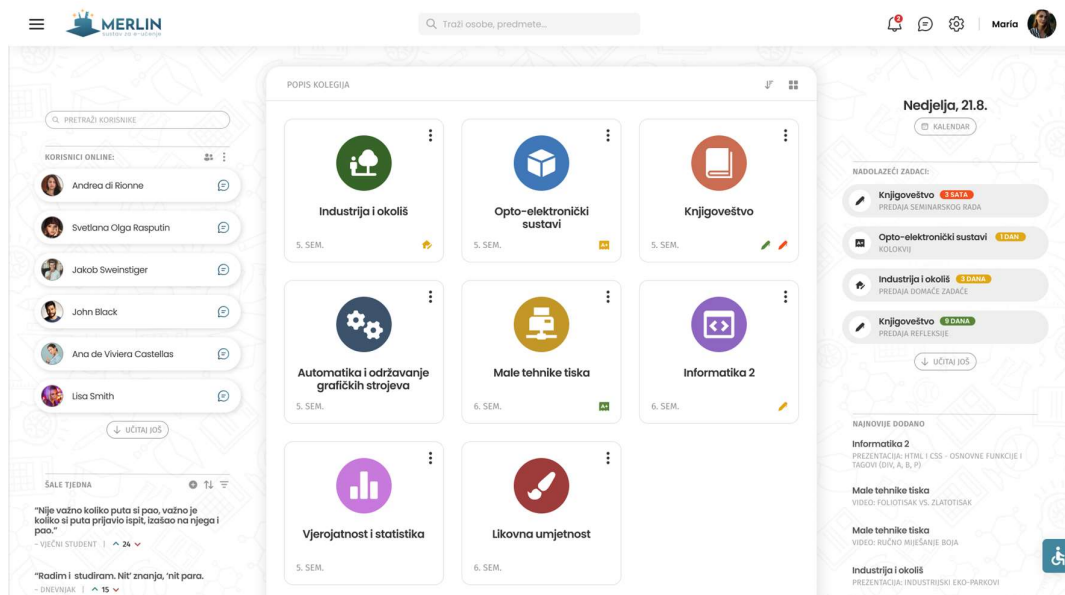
MERLIN
sustav za e-učenje

Traži osobe, predmete...

Maria

PRETRAŽI KORISNIKE

KORISNICI ONLINE:

Andrea di Rionne
Svetlana Olga Rasputin
Jakob Sweinstiger
John Black
Ana de Viviera Castellas
Lisa Smith

UČITAJ JOŠ

ŠALE TJEDNA

"Nije važno koliko puta si pao, važno je koliko si puta prijavio ispit, izašao na njega i pao."
– VJEČNI STUDENT | 24

"Radim i studiram. Nit' znanja, 'nit para.
– DNEVNJAK | 15

POPIS KOLEGIJA

Industrija i okoliš
5. SEM.

Opto-elektronički sustavi
5. SEM.

Knjigovještvo
5. SEM.

Automatika i održavanje grafičkih strojeva
5. SEM.

Male tehnike tiska
6. SEM.

Informatika 2
6. SEM.

Vjerojatnost i statistika
5. SEM.

Likovna umjetnost
6. SEM.

Nedjelja, 21.8.
KALENDAR

NADOLAZEĆI ZADACI:

Knjigovještvo 3 SATA
PREDAJA SEMINARSKOG RADA

Opto-elektronički sustavi 1 DAN
KOLOKVIJ

Industrija i okoliš 3 DANA
PREDAJA DOMAĆE ZADAĆE

Knjigovještvo 9 DANA
PREDAJA REFLEKSIJE

UČITAJ JOŠ

NAJNOVIJE DODANO

Informatika 2
PREZENTACIJA: HTML I CSS - OSNOVNE FUNKCIJE I TAGOVI (DIV, A, B, P)

Male tehnike tiska
VIDEO: FOLIOTISAK VS. ZLATOTISAK

Male tehnike tiska
VIDEO: RUČNO MIJEŠANJE BOJA

Industrija i okoliš
PREZENTACIJA: INDUSTRIJSKI EKO-PARKOVI